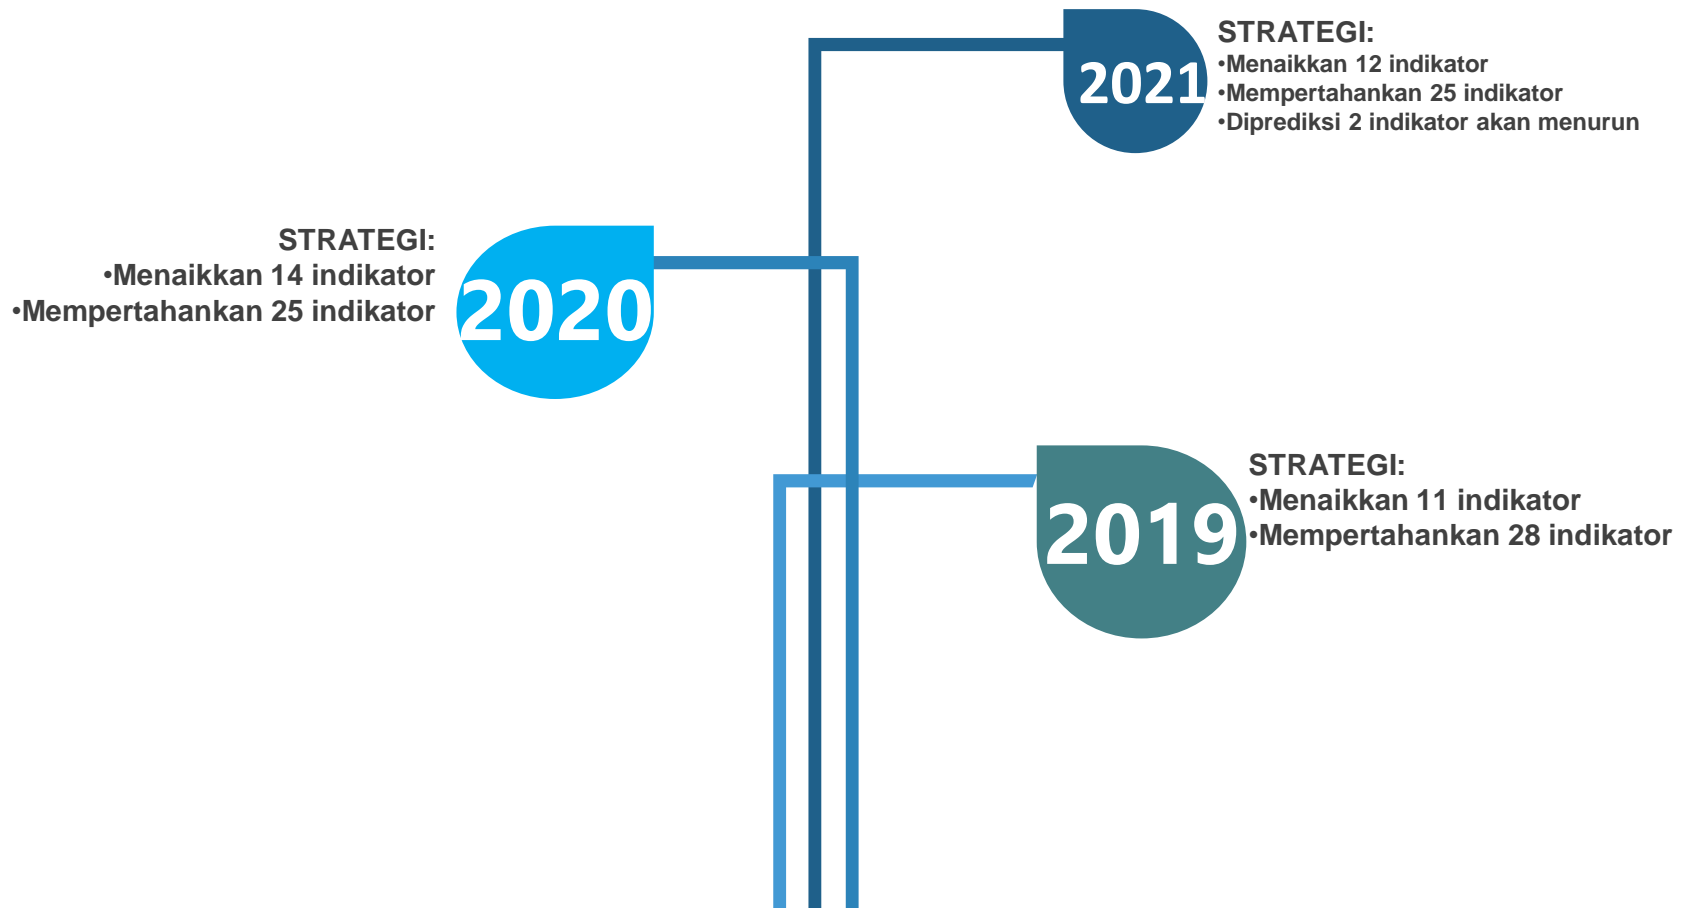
2021

STRATEGI:
•Menaikkan 12 indikator
•Mempertahankan 25 indikator
•Diprediksi 2 indikator akan menurun

STRATEGI:
•Menaikkan 14 indikator
•Mempertahankan 25 indikator

2020

2019

STRATEGI:
•Menaikkan 11 indikator
•Mempertahankan 28 indikator